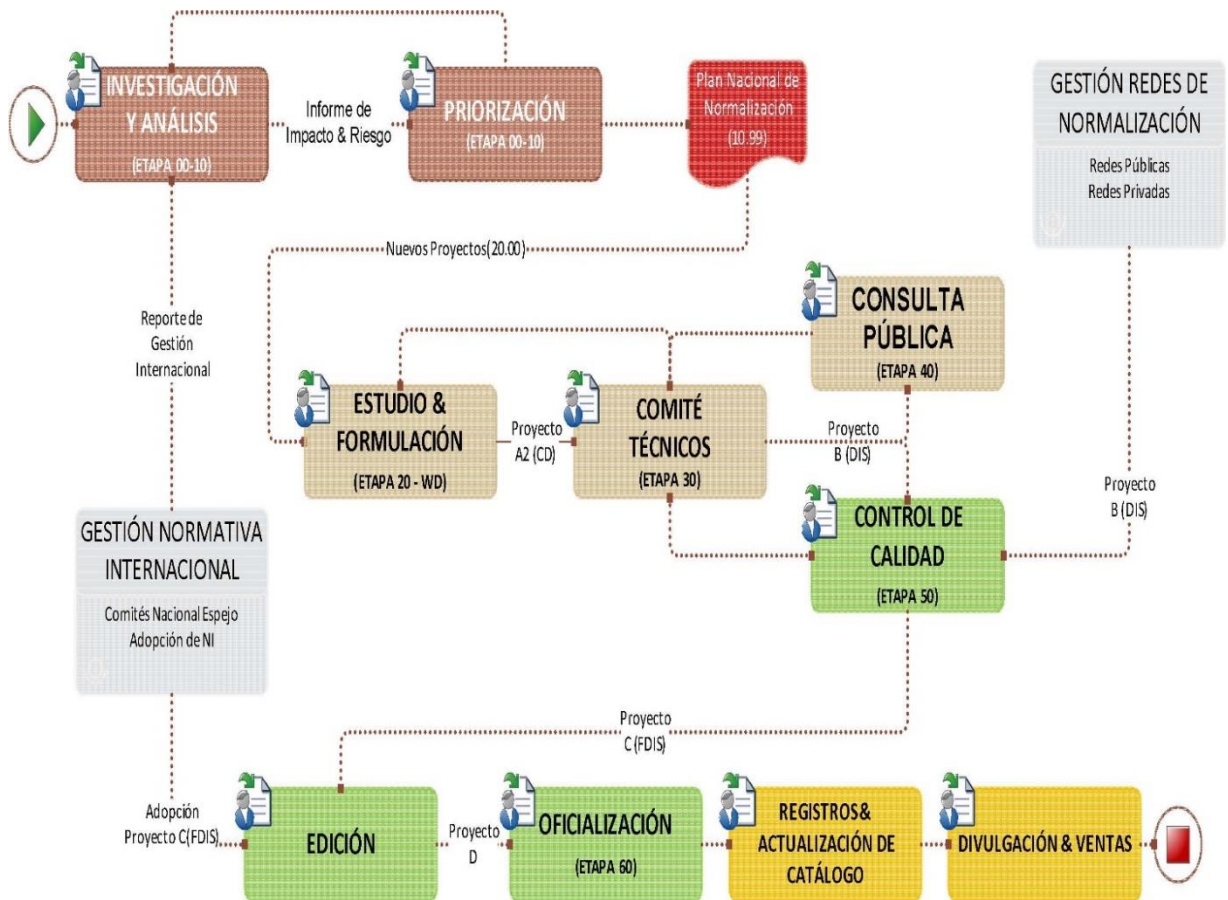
INVESTIGACIÓN Y ANÁLISIS
(ETAPA 00-10)

Informe de Impacto & Riesgo

PRIORIZACIÓN
(ETAPA 00-10)

Plan Nacional de Normalización
(10.99)

GESTIÓN REDES DE NORMALIZACIÓN
Redes Públicas
Redes Privadas

Nuevos Proyectos(20.00)

Reporte de Gestión Internacional

CONSULTA PÚBLICA
(ETAPA 40)

ESTUDIO & FORMULACIÓN
(ETAPA 20 - WD)

Proyecto A2 (CD)

COMITÉ TÉCNICOS
(ETAPA 30)

Proyecto B (DIS)

Proyecto B (DIS)

GESTIÓN NORMATIVA INTERNACIONAL
Comités Nacional Espejo
Adopción de NI

CONTROL DE CALIDAD
(ETAPA 50)

Proyecto C (FDIS)

Adopción Proyecto C(FDIS)

EDICIÓN

Proyecto D

OFICIALIZACIÓN
(ETAPA 60)

REGISTROS& ACTUALIZACIÓN DE CATÁLOGO

DIVULGACIÓN & VENTAS